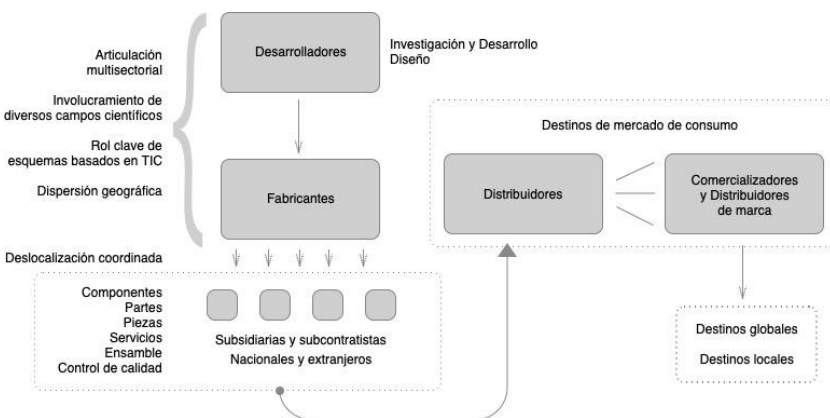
Articulación multisectorial

Involucramiento de diversos campos científicos

Rol clave de esquemas basados en TIC

Dispersión geográfica

Desarrolladores

Investigación y Desarrollo
Diseño

Fabricantes

Destinos de mercado de consumo

Distribuidores

Comercializadores y Distribuidores de marca

Deslocalización coordinada

Componentes
Partes
Piezas
Servicios
Ensamble
Control de calidad

Subsidiarias y subcontratistas
Nacionales y extranjeros

Destinos globales

Destinos locales